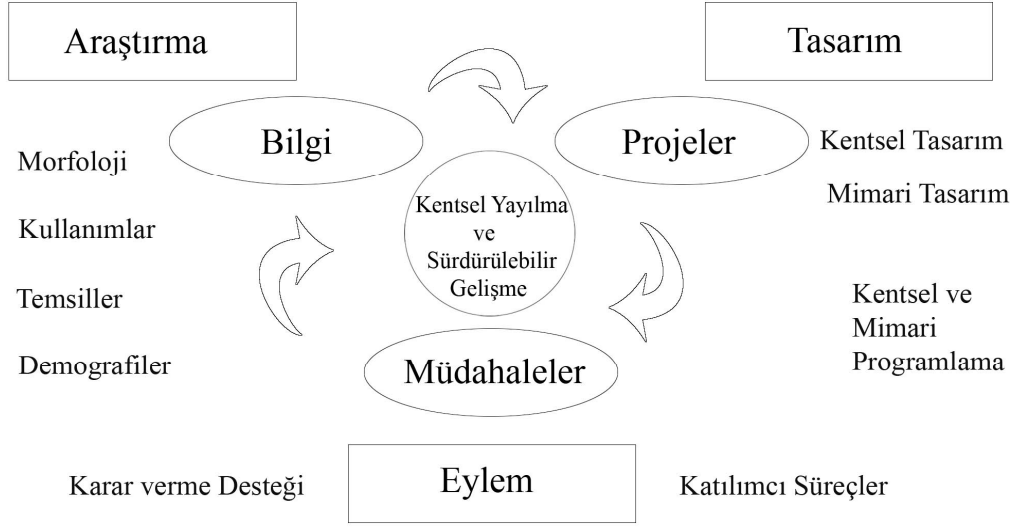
Araştırma

Tasarım

Bilgi

Projeler

Kentsel Tasarım

Mimari Tasarım

Morfoloji

Kullanımlar

Temsiller

Demografiler

Kentsel Yayılma ve Sürdürülebilir Gelişme

Kentsel ve Mimari Programlama

Müdahaleler

Karar verme Desteği

Eylem

Katılımcı Süreçler